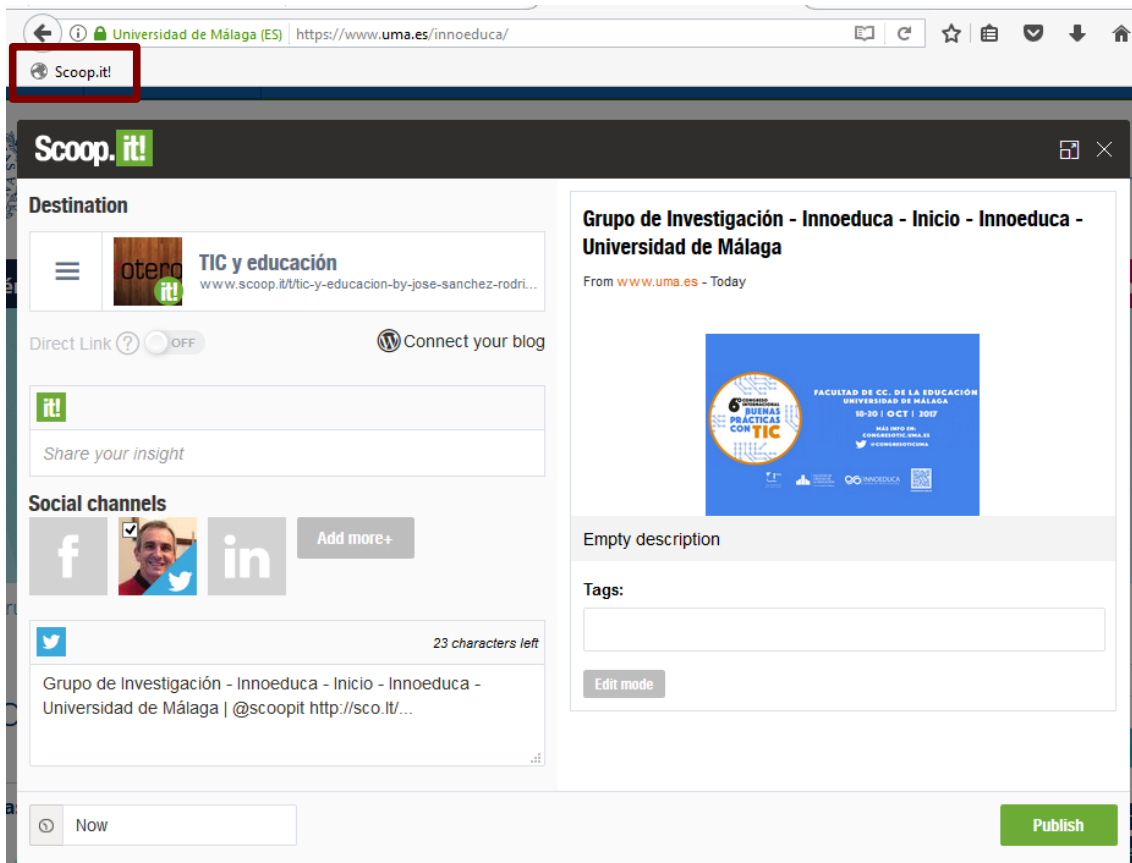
Universidad de Málaga (ES) https://www.uma.es/innoeduca/

Scoop.it!

Scoop.it!

Destination

TIC y educación
www.scoop.it/t/tic-y-educacion-by-jose-sanchez-rodri...

Direct Link ? OFF

Connect your blog

it!

Share your insight

Social channels

Add more+

23 characters left

Grupo de Investigación - Innoeduca - Inicio - Innoeduca - Universidad de Málaga | @scoopit http://sco.lt/...

Now

Grupo de Investigación - Innoeduca - Inicio - Innoeduca - Universidad de Málaga

From www.uma.es - Today

6º CONGRESO INTERNACIONAL BUENAS PRÁCTICAS CON TIC
FACULTAD DE CC. DE LA EDUCACIÓN UNIVERSIDAD DE MÁLAGA
18-20 | OCT | 2017
MÁS INFO EN: CONGRESOTIC.UMA.ES
@CONGRESOTICUMA
INNOEDUCA

Empty description

Tags:

Edit mode

Publish